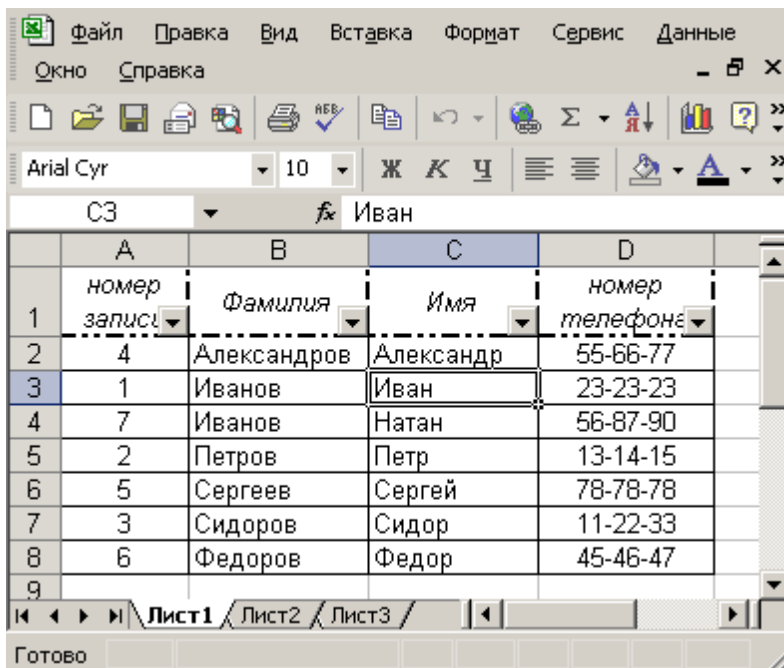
Файл Правка Вид Вставка Формат Сервис Данные Окно Справка

Arial Cyr 10 Ж К Ч

C3 $f_x$ Иван

| | A | B | C | D |
|---|---|---|---|---|
| 1 | номер записи | Фамилия | Имя | номер телефона |
| 2 | 4 | Александров | Александр | 55-66-77 |
| 3 | 1 | Иванов | Иван | 23-23-23 |
| 4 | 7 | Иванов | Натан | 56-87-90 |
| 5 | 2 | Петров | Петр | 13-14-15 |
| 6 | 5 | Сергеев | Сергей | 78-78-78 |
| 7 | 3 | Сидоров | Сидор | 11-22-33 |
| 8 | 6 | Федоров | Федор | 45-46-47 |
| 9 | | | | |

Лист1 Лист2 Лист3

Готово